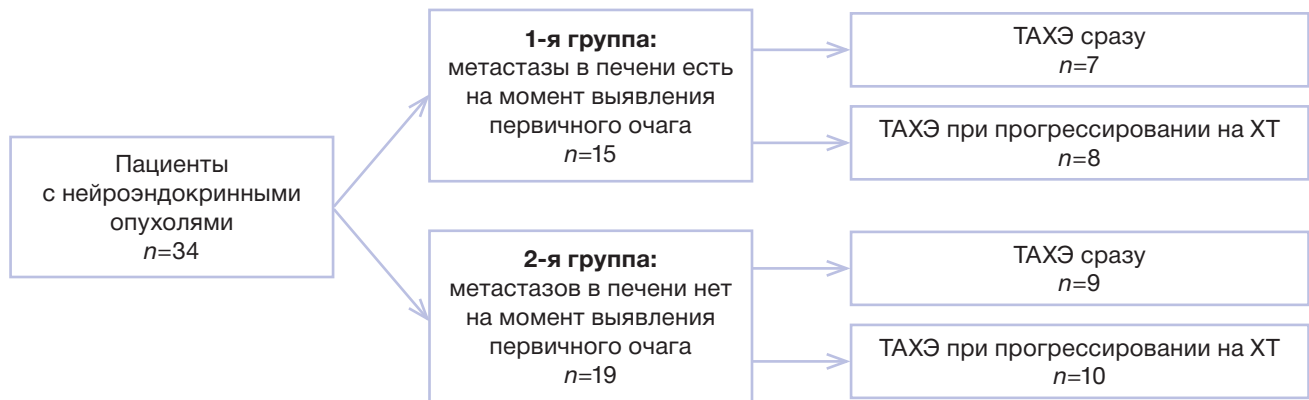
Пациенты с нейроэндокринными опухолями
$n=34$

**1-я группа:**
метастазы в печени есть на момент выявления первичного очага
$n=15$

ТАХЭ сразу
$n=7$

ТАХЭ при прогрессировании на ХТ
$n=8$

**2-я группа:**
метастазов в печени нет на момент выявления первичного очага
$n=19$

ТАХЭ сразу
$n=9$

ТАХЭ при прогрессировании на ХТ
$n=10$